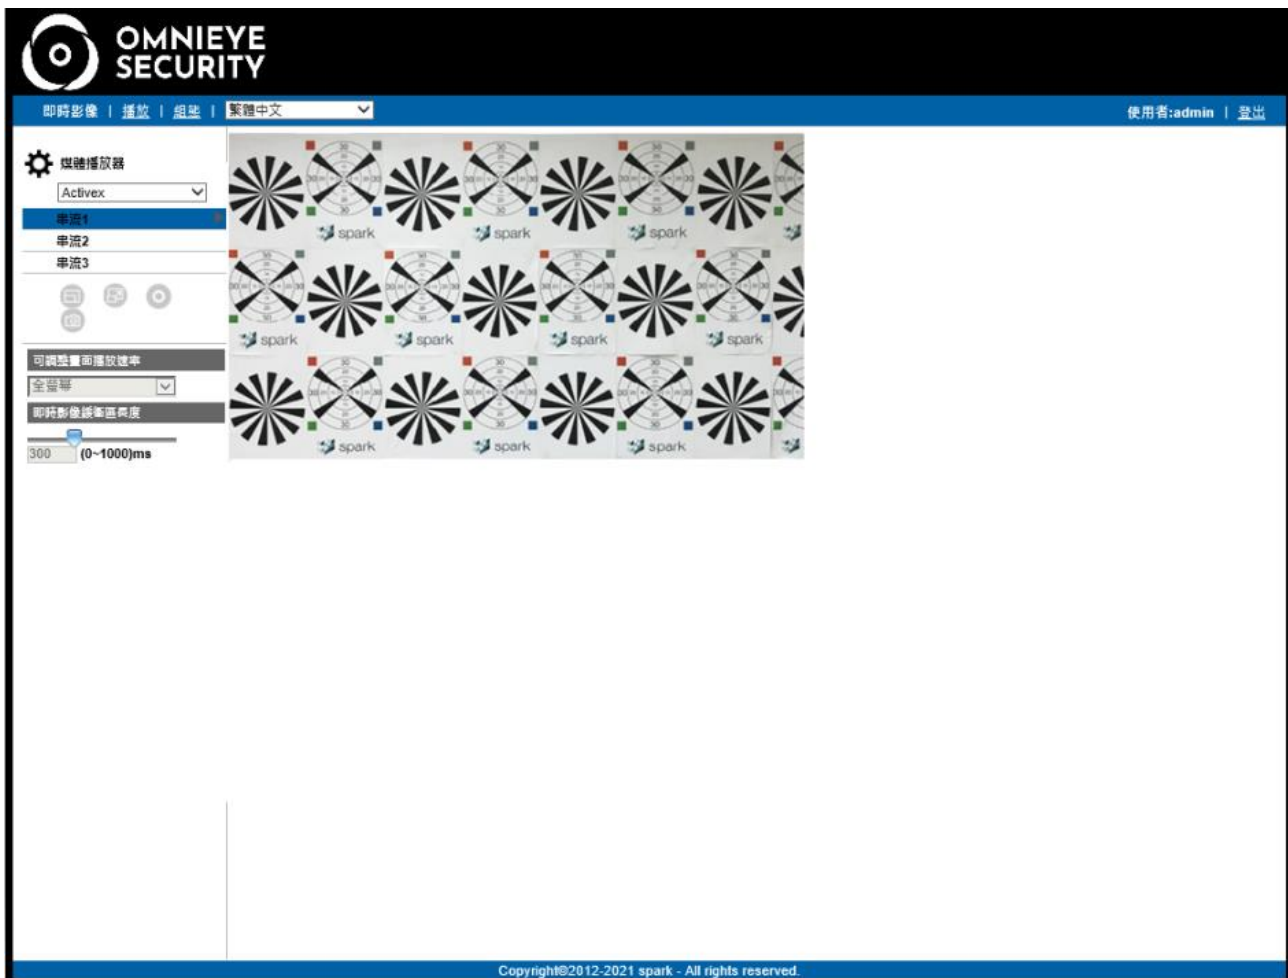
OMNIEYE SECURITY

即時影像 | 播放 | 組態 | 繁體中文

使用者:admin | 登出

媒體播放器

Activex

串流1

串流2

串流3

可調整畫面播放速率

全螢幕

即時影像緩衝區長度

300 (0~1000)ms

spark spark spark spark spark spark spark spark spark spark

Copyright©2012-2021 spark - All rights reserved.